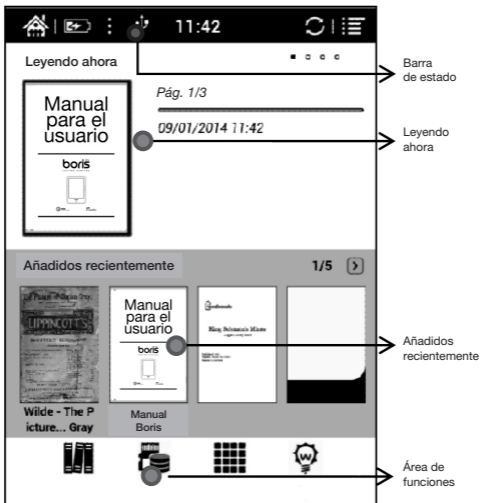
11:42

Leyendo ahora

Manual para el usuario

boris

Pág. 1/3

09/01/2014 11:42

Añadidos recientemente

1/5

LIPPINCOTT'S

Manual para el usuario

boris

Wilde - The Picture... Gray

Manual Boris

Barra de estado

Leyendo ahora

Añadidos recientemente

Área de funciones